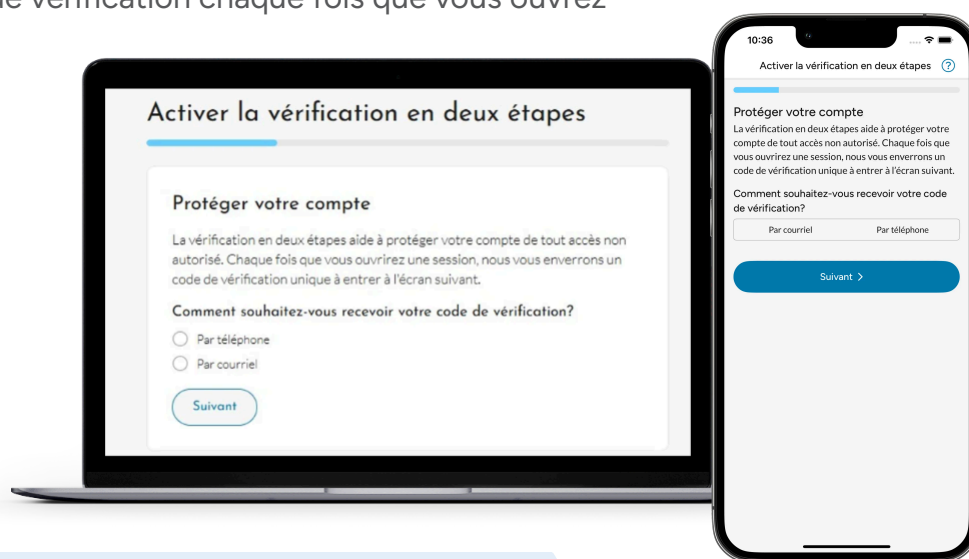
e vérification chaque fois que vous ouvrez

Activer la vérification en deux étapes

Protéger votre compte

La vérification en deux étapes aide à protéger votre compte de tout accès non autorisé. Chaque fois que vous ouvrirez une session, nous vous enverrons un code de vérification unique à entrer à l'écran suivant.

Comment souhaitez-vous recevoir votre code de vérification?

Par téléphone

Par courriel

Suivant

10:36

Activer la vérification en deux étapes ?

Protéger votre compte

La vérification en deux étapes aide à protéger votre compte de tout accès non autorisé. Chaque fois que vous ouvrirez une session, nous vous enverrons un code de vérification unique à entrer à l'écran suivant.

Comment souhaitez-vous recevoir votre code de vérification?

| Par courriel | Par téléphone |
|---|---|

Suivant >